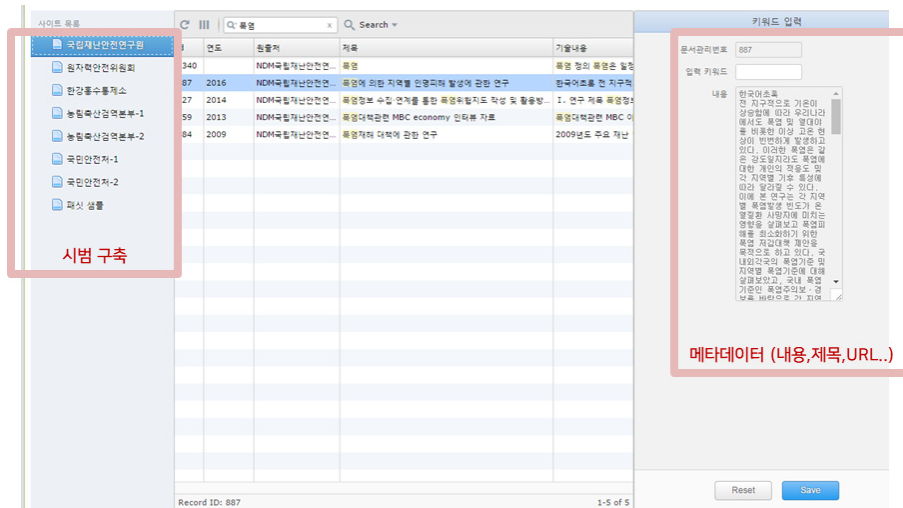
사이트 목록

국립재난안전연구원
원자력안전위원회
한강홍수통제소
농림축산검역본부-1
농림축산검역본부-2
국민안전처-1
국민안전처-2
패싯 샘플

시범 구축

폭염
Search

| | 연도 | 원출처 | 제목 | 기술내용 |
|---|---|---|---|---|
| 340 | | NDM국립재난안전연... | 폭염 | 폭염 정의 폭염은 일정 |
| 87 | 2016 | NDM국립재난안전연... | 폭염에 의한 지역별 인명피해 발생에 관한 연구 | 한국어초록 전 지구적 |
| 27 | 2014 | NDM국립재난안전연... | 폭염정보 수집 연계를 통한 폭염위험지도 작성 및 활용방... | I. 연구 제목 폭염정보 |
| 59 | 2013 | NDM국립재난안전연... | 폭염대책관련 MBC economy 인터뷰 자료 | 폭염대책관련 MBC 이 |
| 84 | 2009 | NDM국립재난안전연... | 폭염재해 대책에 관한 연구 | 2009년도 주요 재난 |

Record ID: 887
1-5 of 5

키워드 입력
문서관리번호 887
입력 키워드
내용
한국어초록
전 지구적으로 기온이 상승함에 따라 우리나라에서도 폭염 및 열대야를 비롯한 이상 고온 현상이 빈번하게 발생하고 있다. 이러한 폭염은 같은 강도일지라도 폭염에 대한 개인의 적응도 및 각 지역별 기후 특성에 따라 달라질 수 있다. 이에 본 연구는 각 지역별 폭염발생 빈도가 온열질환 사망자에 미치는 영향을 살펴보고 폭염피해를 최소화하기 위한 폭염 저감대책 제안을 목적으로 하고 있다. 국내외각국의 폭염기준 및 지역별 폭염기준에 대해 살펴보았고, 국내 폭염기준인 폭염주의보·경보를 바탕으로 각 지역

메타데이터 (내용,제목,URL..)

Reset
Save